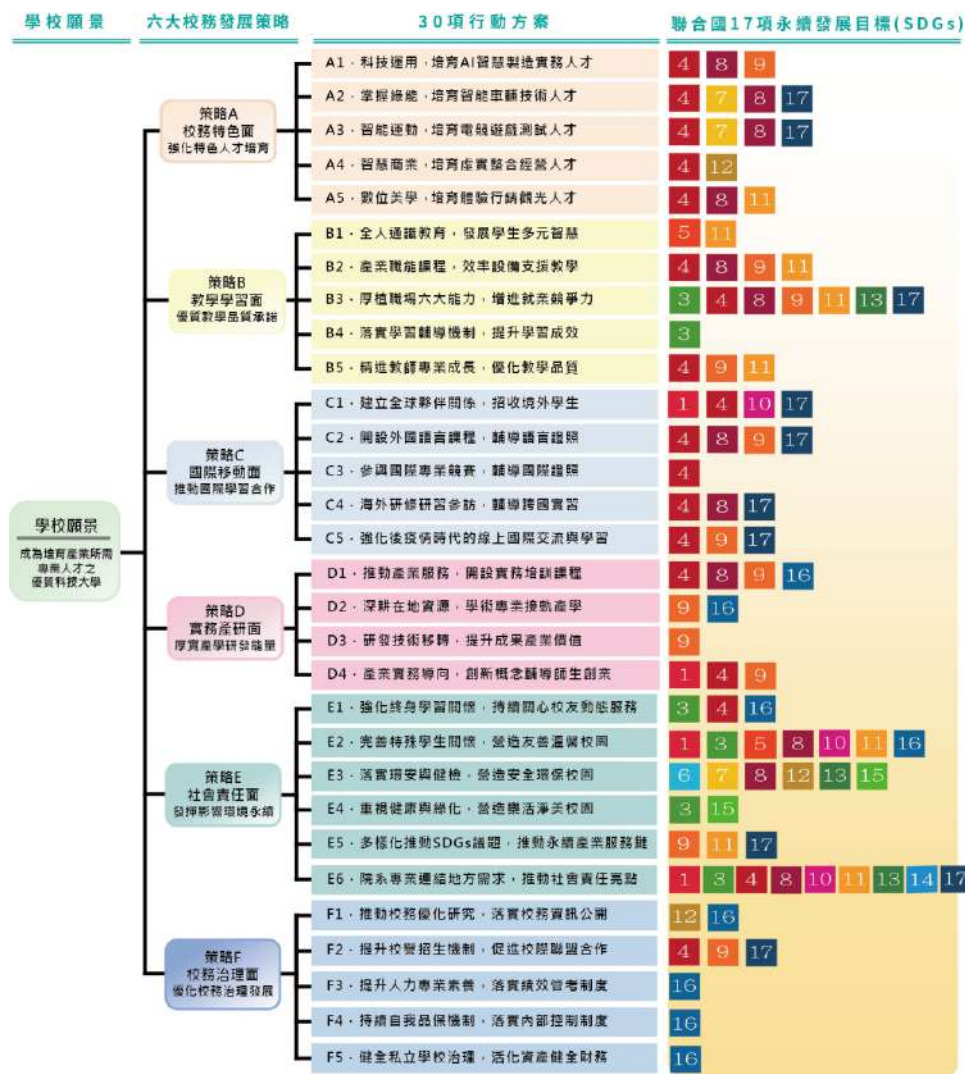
學校願景 六大校務發展策略 30項行動方案 聯合國17項永續發展目標(SDGs)

學校願景
成為培育產業所需專業人才之優質科技大學

策略A
校務特色面
強化特色人才培育

A1、科技運用，培育AI智慧製造實務人才 4 8 9
A2、掌握綠能，培育智能車輛技術人才 4 7 8 17
A3、智能運動，培育電競遊戲測試人才 4 7 8 17
A4、智慧商業，培育虛實整合經營人才 4 12
A5、數位美學，培育體驗行銷觀光人才 4 8 11

策略B
教學學習面
優質教學品質承諾

B1、全人通識教育，發展學生多元智慧 5 11
B2、產業職能課程，效率設備支援教學 4 8 9 11
B3、厚植職場六大能力，增進就業競爭力 3 4 8 9 11 13 17
B4、落實學習輔導機制，提升學習成效 3
B5、精進教師專業成長，優化教學品質 4 9 11

策略C
國際移動面
推動國際學習合作

C1、建立全球夥伴關係，招收境外學生 1 4 10 17
C2、開設外國語言課程，輔導語言證照 4 8 9 17
C3、參與國際專業競賽，輔導國際證照 4
C4、海外研修研習參訪，輔導跨國實習 4 8 17
C5、強化後疫情時代的線上國際交流與學習 4 9 17

策略D
實務產研面
厚實產學研發能量

D1、推動產業服務，開設實務培訓課程 4 8 9 16
D2、深耕在地資源，學術專業接軌產學 9 16
D3、研發技術移轉，提升成果產業價值 9
D4、產業實務導向，創新概念輔導師生創業 1 4 9

策略E
社會責任面
發揮影響環境永續

E1、強化終身學習關懷，持續關心校友動態服務 3 4 16
E2、完善特殊學生關懷，營造友善溫馨校園 1 3 5 8 10 11 16
E3、落實環安與健檢，營造安全環保校園 6 7 8 12 13 15
E4、重視健康與綠化，營造樂活淨美校園 3 15
E5、多樣化推動SDGs議題，推動永續產業服務鏈 9 11 17
E6、院系專業連結地方需求，推動社會責任實踐 1 3 4 8 10 11 13 14 17

策略F
校務治理面
優化校務治理發展

F1、推動校務優化研究，落實校務資訊公開 12 16
F2、提升校譽招生機制，促進校際聯盟合作 4 9 17
F3、提升人力專業素養，落實績效管考制度 16
F4、持續自我品保機制，落實內部控制制度 16
F5、健全私立學校治理，活化資產健全財務 16